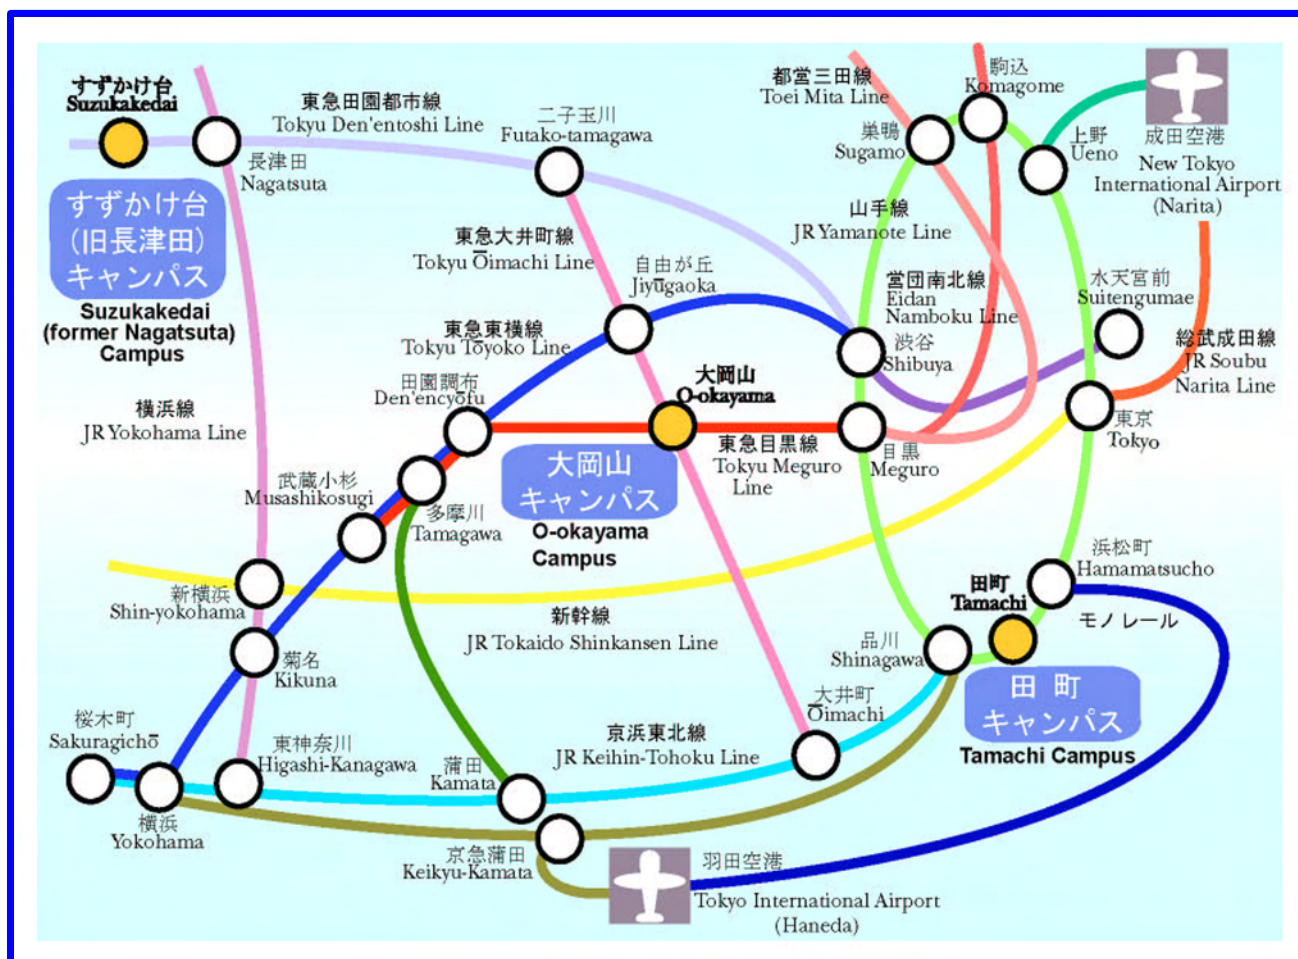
すずかけ台
Suzukakedai

東急田園都市線
Tokyu Den'entoshi Line

長津田
Nagatsuta

二子玉川
Futako-tamagawa

都営三田線
Toei Mita Line

駒込
Komagome

巣鴨
Sugamo

上野
Ueno

成田空港
New Tokyo International Airport (Narita)

すずかけ台
(旧長津田)
キャンパス

Suzukakedai (former Nagatsuta) Campus

東急大井町線
Tokyu Ōimachi Line

自由が丘
Jiyūgaoka

山手線
JR Yamanote Line

営団南北線
Eidan Namboku Line

水天宮前
Suitengumae

東急東横線
Tokyu Tōyoko Line

渋谷
Shibuya

総武成田線
JR Soubu Narita Line

田園調布
Den'encyōfu

大岡山
O-okayama

横浜線
JR Yokohama Line

東急目黒線
Tokyu Meguro Line

目黒
Meguro

東京
Tokyo

大岡山
キャンパス
O-okayama Campus

武蔵小杉
Musashikosugi

多摩川
Tamagawa

浜松町
Hamamatsucho

田町
Tamachi

新横浜
Shin-yokohama

新幹線
JR Tokaido Shinkansen Line

モノレール

品川
Shinagawa

菊名
Kikuna

田 町
キャンパス
Tamachi Campus

大井町
Ōimachi

桜木町
Sakuragichō

東神奈川
Higashi-Kanagawa

京浜東北線
JR Keihin-Tohoku Line

蒲田
Kamata

横浜
Yokohama

京急蒲田
Keikyu-Kamata

羽田空港
Tokyo International Airport (Haneda)